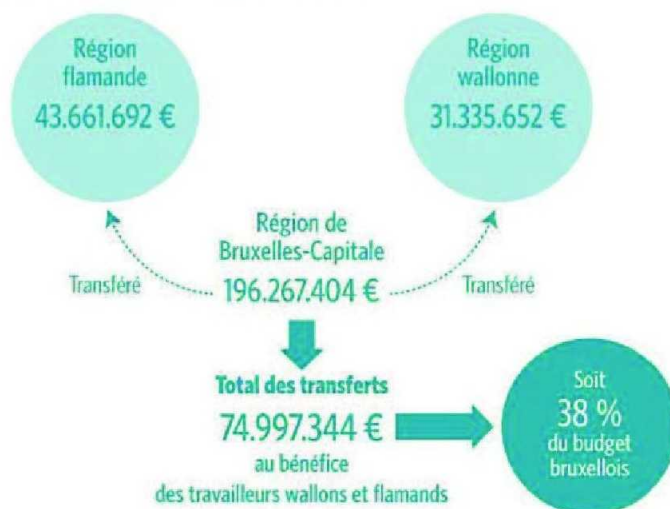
Région flamande
43.661.692 €

Région wallonne
31.335.652 €

Région de Bruxelles-Capitale
196.267.404 €

Transféré

Transféré

Total des transferts
74.997.344 €
au bénéfice des travailleurs wallons et flamands

Soit
38 %
du budget bruxellois